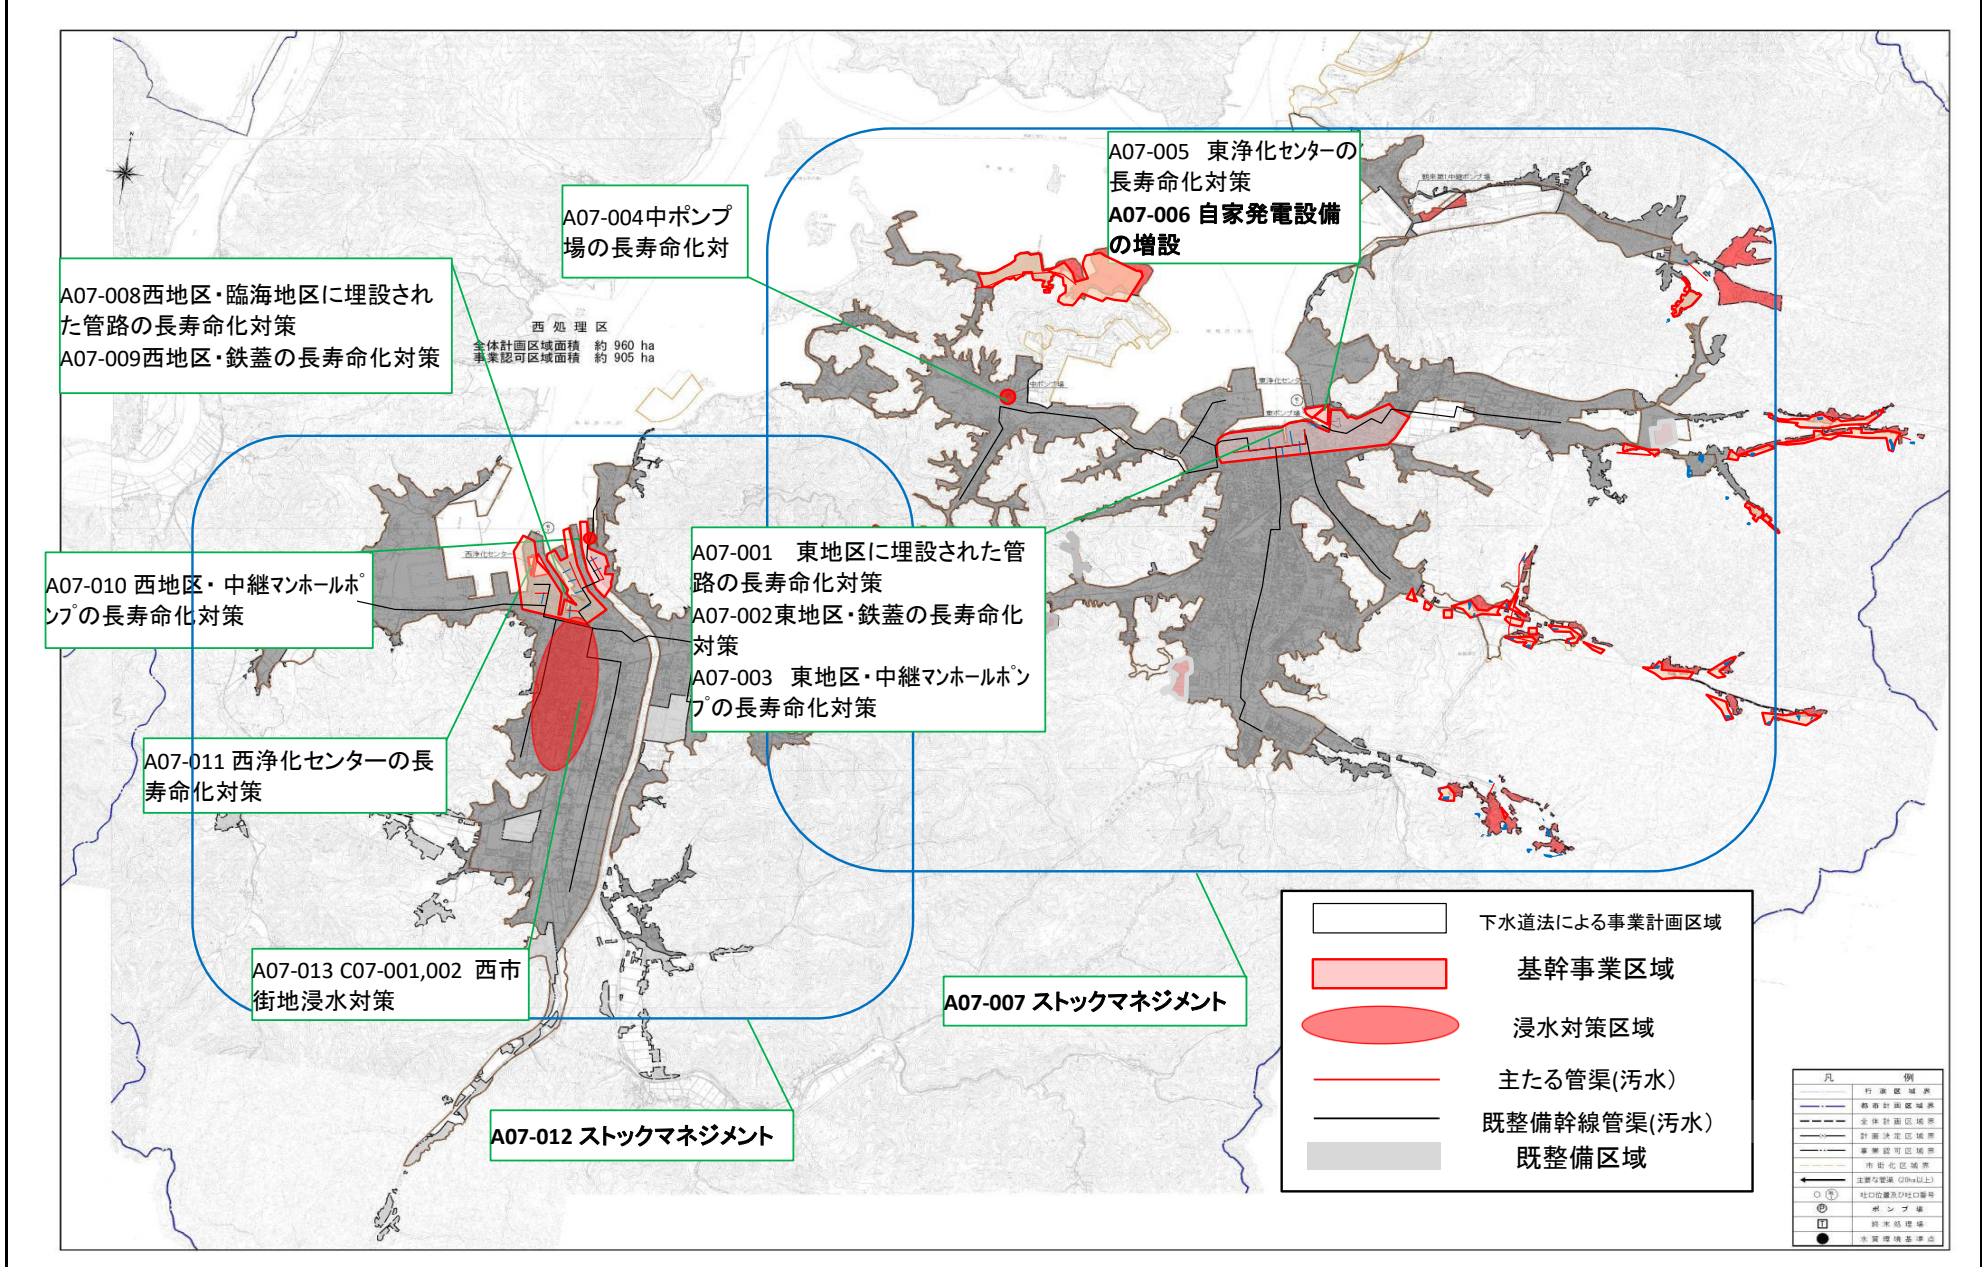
A07-005　東浄化センターの長寿命化対策
A07-006 自家発電設備の増設

A07-004中ポンプ場の長寿命化対

A07-008西地区・臨海地区に埋設された管路の長寿命化対策
A07-009西地区・鉄蓋の長寿命化対策

西 処 理 区
全体計画区域面積　約 960 ha
事業認可区域面積　約 905 ha

A07-010 西地区・中継マンホールポンプの長寿命化対策

A07-001　東地区に埋設された管路の長寿命化対策
A07-002東地区・鉄蓋の長寿命化対策
A07-003　東地区・中継マンホールポンプの長寿命化対策

A07-011 西浄化センターの長寿命化対策

A07-013 C07-001,002 西市街地浸水対策

A07-007 ストックマネジメント

A07-012 ストックマネジメント

| | |
|---|---|
| | 下水道法による事業計画区域 |
| | 基幹事業区域 |
| | 浸水対策区域 |
| | 主たる管渠(汚水) |
| | 既整備幹線管渠(汚水) |
| | 既整備区域 |

凡　例
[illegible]